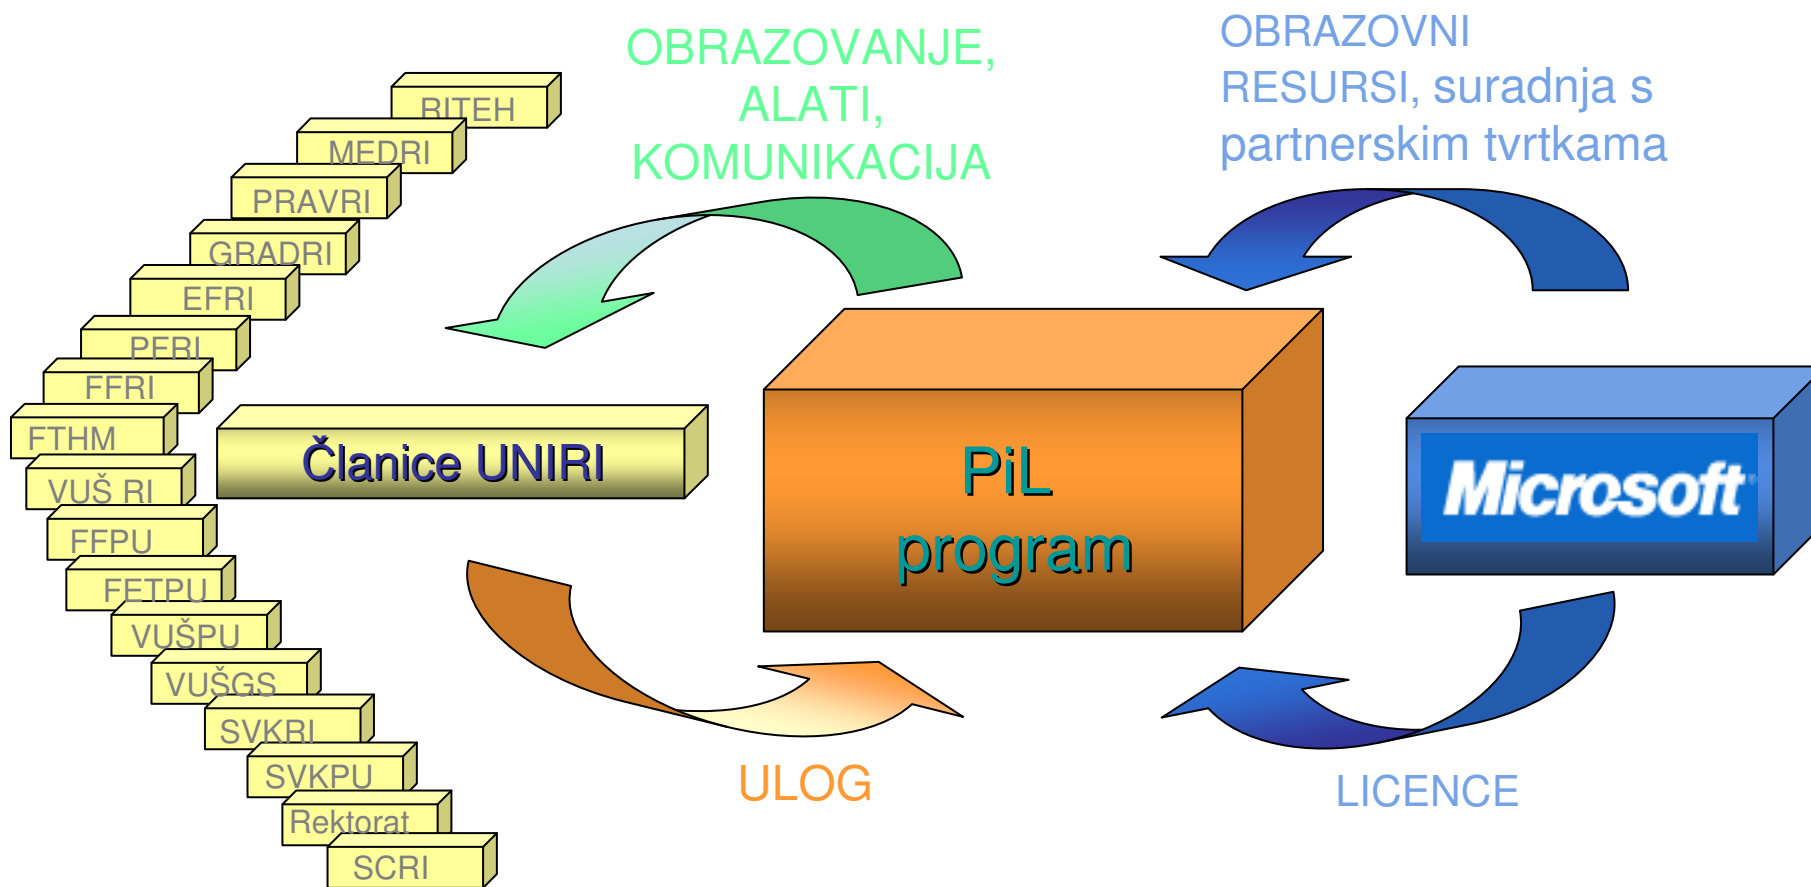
OBRAZOVANJE, ALATI, KOMUNIKACIJA

OBRAZOVNI RESURSI, suradnja s partnerskim tvrtkama

BITEH
MEDRI
PRAVRI
GRADRI
EFRI
PFRI
FFRI
FTHM
VUŠ RI
FFPU
FETPU
VUŠPU
VUŠGS
SVKRI
SVKPU
Rektorat
SCRI

Članice UNIRI

PiL program

Microsoft

ULOG

LICENCE